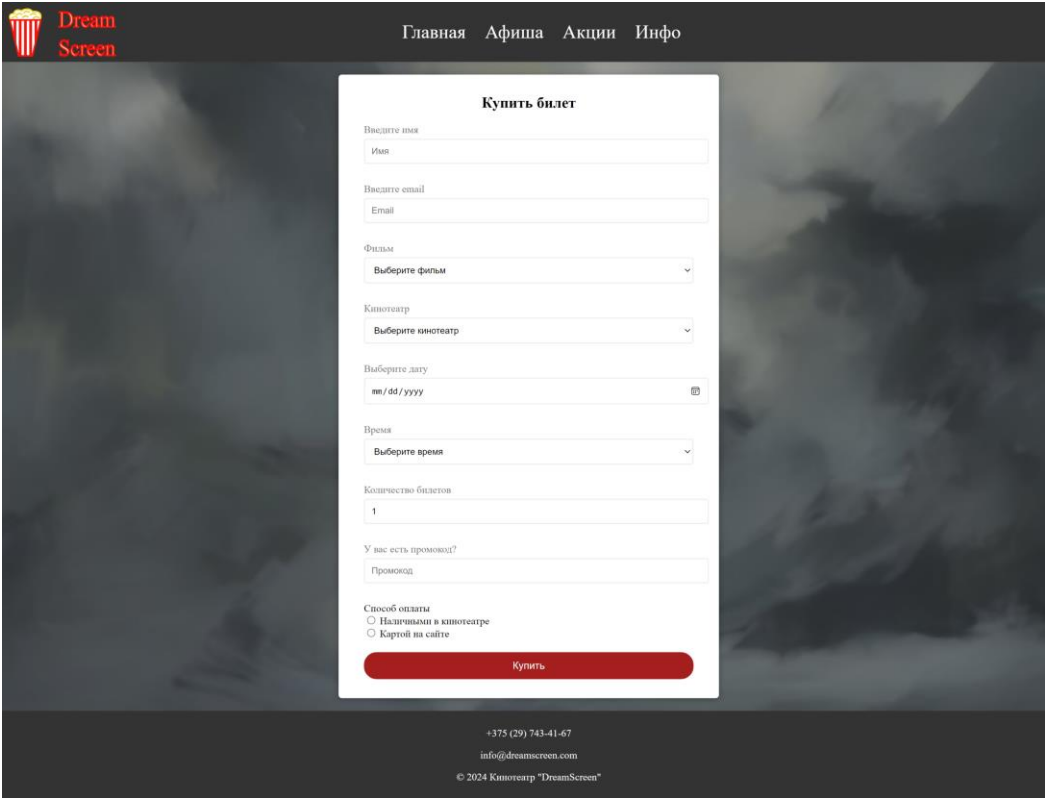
Dream Screen

Главная Афиша Акции Инфо

Купить билет

Введите имя

Имя

Введите email

Email

Фильм

Выберите фильм

Кинотеатр

Выберите кинотеатр

Выберите дату

mm/dd/yyyy

Время

Выберите время

Количество билетов

1

У вас есть промокод?

Промокод

Способ оплаты

○ Наличными в кинотеатре

○ Картой на сайте

Купить

+375 (29) 743-41-67

info@dreamscreen.com

© 2024 Кинотеатр "DreamScreen"